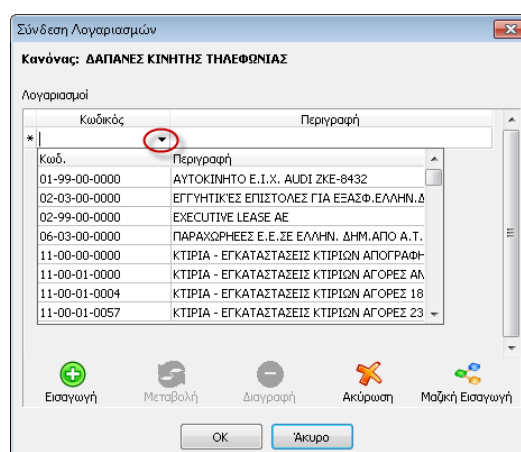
Σύνδεση Λογαριασμών

Κανόνας: ΔΑΠΑΝΕΣ ΚΙΝΗΤΗΣ ΤΗΛΕΦΩΝΙΑΣ

Λογαριασμοί

| Κωδικός | Περιγραφή |
|---|---|
| * | |

| Κωδ. | Περιγραφή |
|---|---|
| 01-99-00-0000 | ΑΥΤΟΚΙΝΗΤΟ Ε.Ι.Χ. AUDI ZKE-8432 |
| 02-03-00-0000 | ΕΓΓΥΗΤΙΚΈΣ ΕΠΙΣΤΟΛΕΣ ΓΙΑ ΕΞΑΣΦ.ΕΛΛΗΝ.Δ |
| 02-99-00-0000 | EXECUTIVE LEASE AE |
| 06-03-00-0000 | ΠΑΡΑΧΩΡΗΣΕΣ Ε.Ε.ΣΕ ΕΛΛΗΝ. ΔΗΜ.ΑΠΟ Α.Τ. |
| 11-00-00-0000 | ΚΤΙΡΙΑ - ΕΓΚΑΤΑΣΤΑΣΕΙΣ ΚΤΙΡΙΩΝ ΑΠΟΓΡΑΦΗ |
| 11-00-01-0000 | ΚΤΙΡΙΑ - ΕΓΚΑΤΑΣΤΑΣΕΙΣ ΚΤΙΡΙΩΝ ΑΓΟΡΕΣ ΑΝ |
| 11-00-01-0004 | ΚΤΙΡΙΑ - ΕΓΚΑΤΑΣΤΑΣΕΙΣ ΚΤΙΡΙΩΝ ΑΓΟΡΕΣ 18 |
| 11-00-01-0057 | ΚΤΙΡΙΑ - ΕΓΚΑΤΑΣΤΑΣΕΙΣ ΚΤΙΡΙΩΝ ΑΓΟΡΕΣ 23 |

Εισαγωγή Μεταβολή Διαγραφή Ακύρωση Μαζική Εισαγωγή

OK Άκυρο